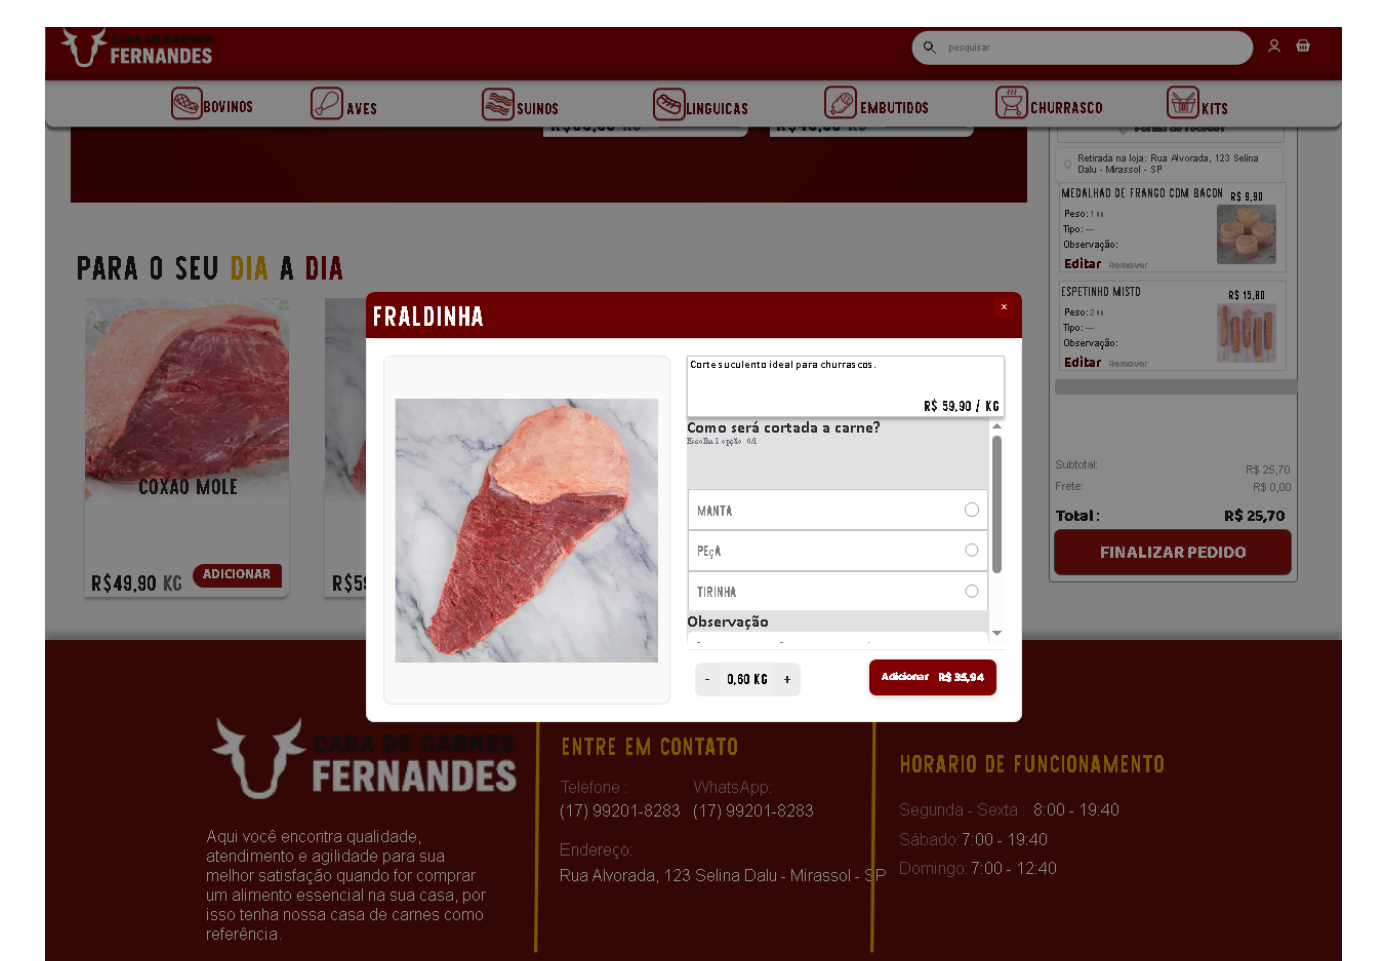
CASA DE CARNES FERNANDES

pesquisar

BOVINOS AVES SUINOS LINGUICAS EMBUTIDOS CHURRASCO KITS

Retirada na loja: Rua Alvorada, 123 Selina Dalu - Mirassol - SP

MEDALHAO DE FRANGO COM BACON R$ 9,90
Peso:
Tipo: —
Observação:
Editar Remover

ESPETINHO MISTO R$ 15,80
Peso:
Tipo: —
Observação:
Editar Remover

Subtotal: R$ 25,70
Frete: R$ 0,00
Total: R$ 25,70
FINALIZAR PEDIDO

PARA O SEU DIA A DIA

COXAO MOLE
R$49,90 KG ADICIONAR
R$5

FRALDINHA ×

Corte suculento ideal para churrascos.
R$ 59,90 / KG

Como será cortada a carne?
Escolha 1 opção

MANTA
PEÇA
TIRINHA

Observação

- 0,60 KG +
Adicionar R$ 35,94

CASA DE CARNES FERNANDES

Aqui você encontra qualidade, atendimento e agilidade para sua melhor satisfação quando for comprar um alimento essencial na sua casa, por isso tenha nossa casa de carnes como referência.

ENTRE EM CONTATO
Telefone : (17) 99201-8283
WhatsApp: (17) 99201-8283
Endereço: Rua Alvorada, 123 Selina Dalu - Mirassol - SP

HORARIO DE FUNCIONAMENTO
Segunda - Sexta : 8:00 - 19:40
Sábado 7:00 - 19:40
Domingo 7:00 - 12:40